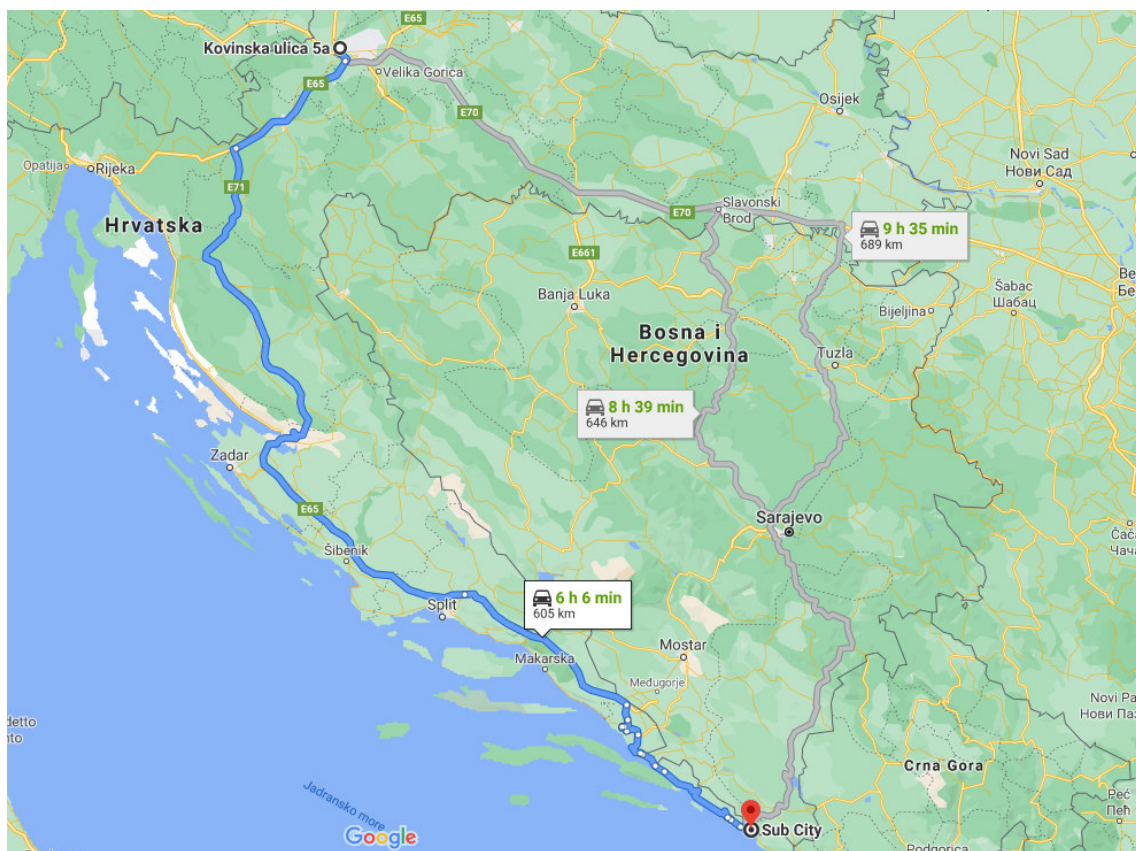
E65
Kovinska ulica 5a
Velika Gorica
E65
E70
Osijek
Opatija
Rijeka
E71
Novi Sad
Нови Сад
Hrvatska
Slavonski Brod
E70
9 h 35 min
689 km
E661
Banja Luka
Bosna i Hercegovina
Bijeljina
Šabac
Шабац
Tuzla
8 h 39 min
646 km
Zadar
E65
Sarajevo
Šibenik
Split
6 h 6 min
605 km
Mostar
Makarska
Međugorje
Novi Pa
Нови Па
detto
nto
Crna Gora
Jadransko more
Peć
Google
Sub City
Podgorica